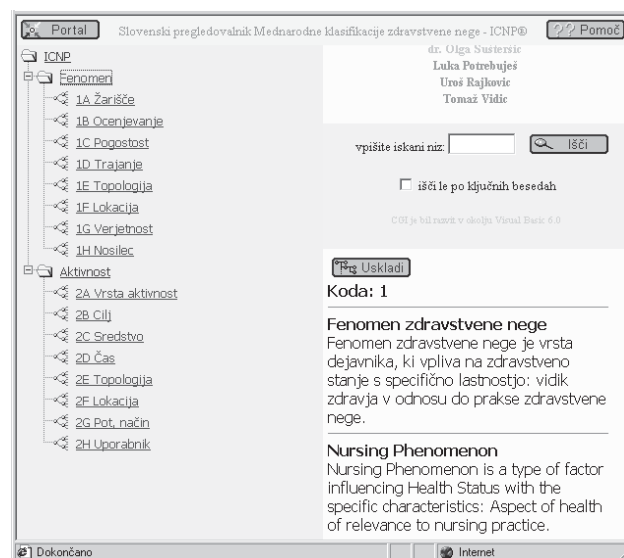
Portal
Slovenski pregledovalnik Mednarodne klasifikacije zdravstvene nege - ICNP®
Pomoč

ICNP
Fenomen
1A Žarišče
1B Ocenjevanje
1C Pogostost
1D Trajanje
1E Topologija
1F Lokacija
1G Verjetnost
1H Nosilec
Aktivnost
2A Vrsta aktivnost
2B Cilj
2C Sredstvo
2D Čas
2E Topologija
2F Lokacija
2G Pot, način
2H Uporabnik

dr. Olga Sustersic
Luka Potrebuješ
Uroš Rajkovic
Tomaž Vidic

vpišite iskani niz:
Išči
išči le po ključnih besedah

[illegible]

Uskladi
Koda: 1

Fenomen zdravstvene nege
Fenomen zdravstvene nege je vrsta dejavnika, ki vpliva na zdravstveno stanje s specifično lastnostjo: vidik zdravja v odnosu do prakse zdravstvene nege.

Nursing Phenomenon
Nursing Phenomenon is a type of factor influencing Health Status with the specific characteristics: Aspect of health of relevance to nursing practice.

Dokončano
Internet